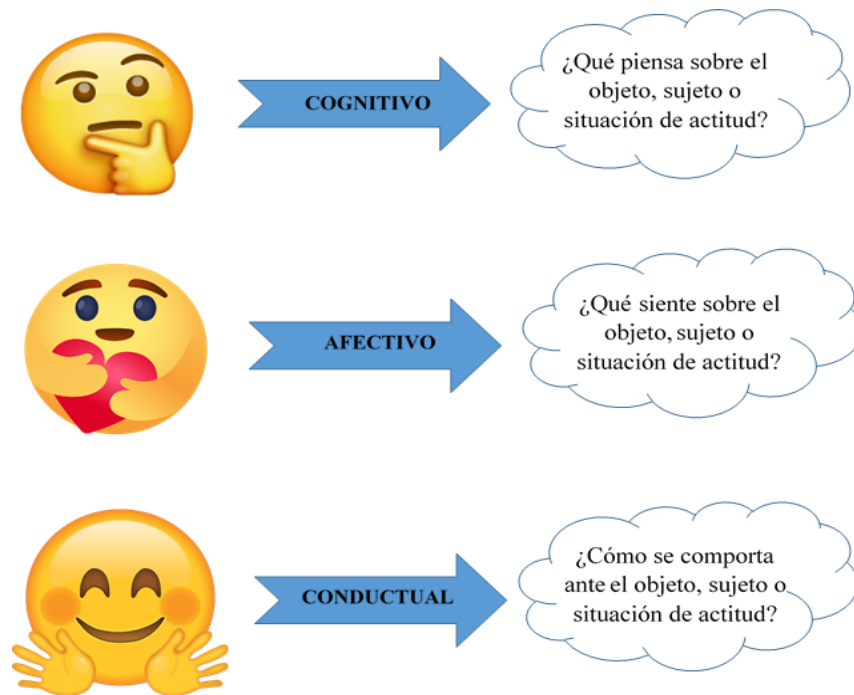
COGNITIVO

¿Qué piensa sobre el objeto, sujeto o situación de actitud?

AFECTIVO

¿Qué siente sobre el objeto, sujeto o situación de actitud?

CONDUCTUAL

¿Cómo se comporta ante el objeto, sujeto o situación de actitud?